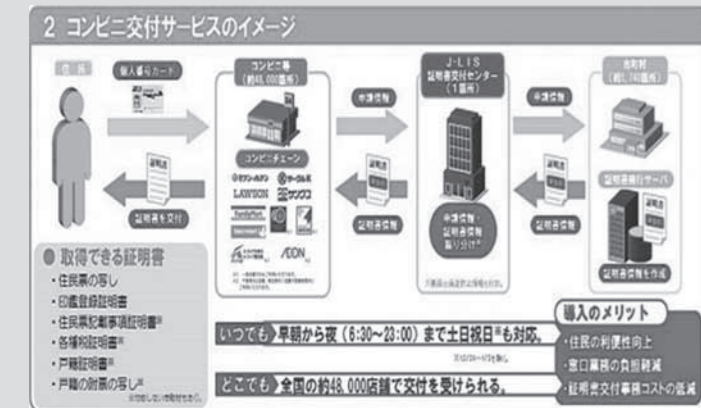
2 コンビニ交付サービスのイメージ

住民

個人番号カード

コンビニ等
(約48,000店舗)

コンビニチェーン

セブン-イレブン
サークルK
LAWSON
サンクス
FamilyMart
AEON

申請情報

証明書

証明書を交付

J-LIS
証明書交付センター
(1箇所)

申請情報・証明書情報振り分け

証明書情報

申請情報

市町村
(約1,740団体)

証明書発行サーバ

証明書情報

証明書情報を作成

● 取得できる証明書
・住民票の写し
・印鑑登録証明書
・住民票記載事項証明書
・各種税証明書
・戸籍証明書
・戸籍の附票の写し

いつでも 早朝から夜(6:30~23:00)まで土日祝日も対応。

どこでも 全国の約48,000店舗で交付を受けられる。

導入のメリット
・住民の利便性向上
・窓口業務の負担軽減
・証明書交付事務コストの低減